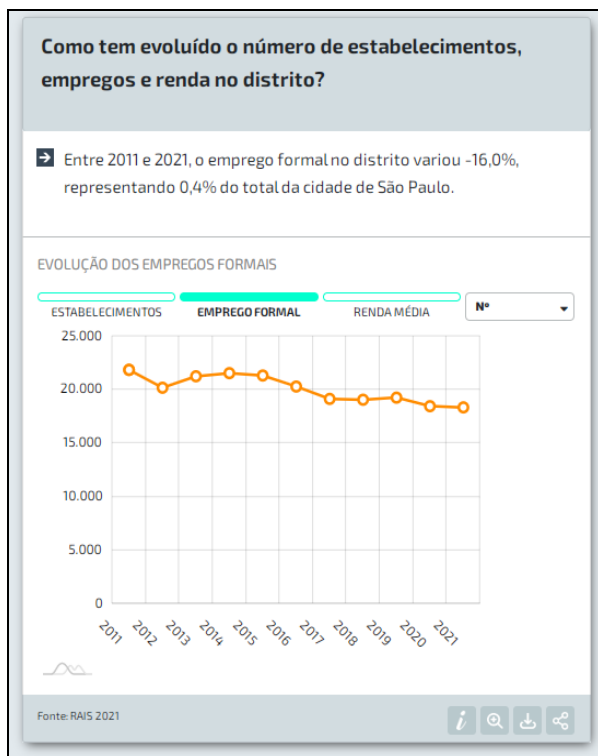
Como tem evoluído o número de estabelecimentos, empregos e renda no distrito?

Entre 2011 e 2021, o emprego formal no distrito variou -16,0%, representando 0,4% do total da cidade de São Paulo.

EVOLUÇÃO DOS EMPREGOS FORMAIS

ESTABELECIMENTOS | EMPREGO FORMAL | RENDA MÉDIA | Nº

25.000
20.000
15.000
10.000
5.000
0

2011 2012 2013 2014 2015 2016 2017 2018 2019 2020 2021

Fonte: RAIS 2021